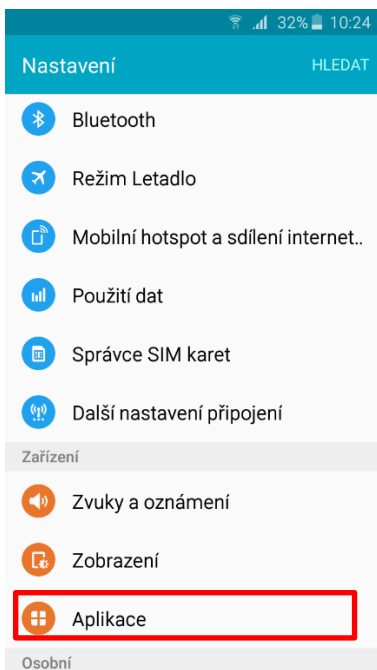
32% 10:24

Nastavení HLEDAT

Bluetooth

Režim Letadlo

Mobilní hotspot a sdílení internet..

Použití dat

Správce SIM karet

Další nastavení připojení

Zařízení

Zvuky a oznámení

Zobrazení

Aplikace

Osobní